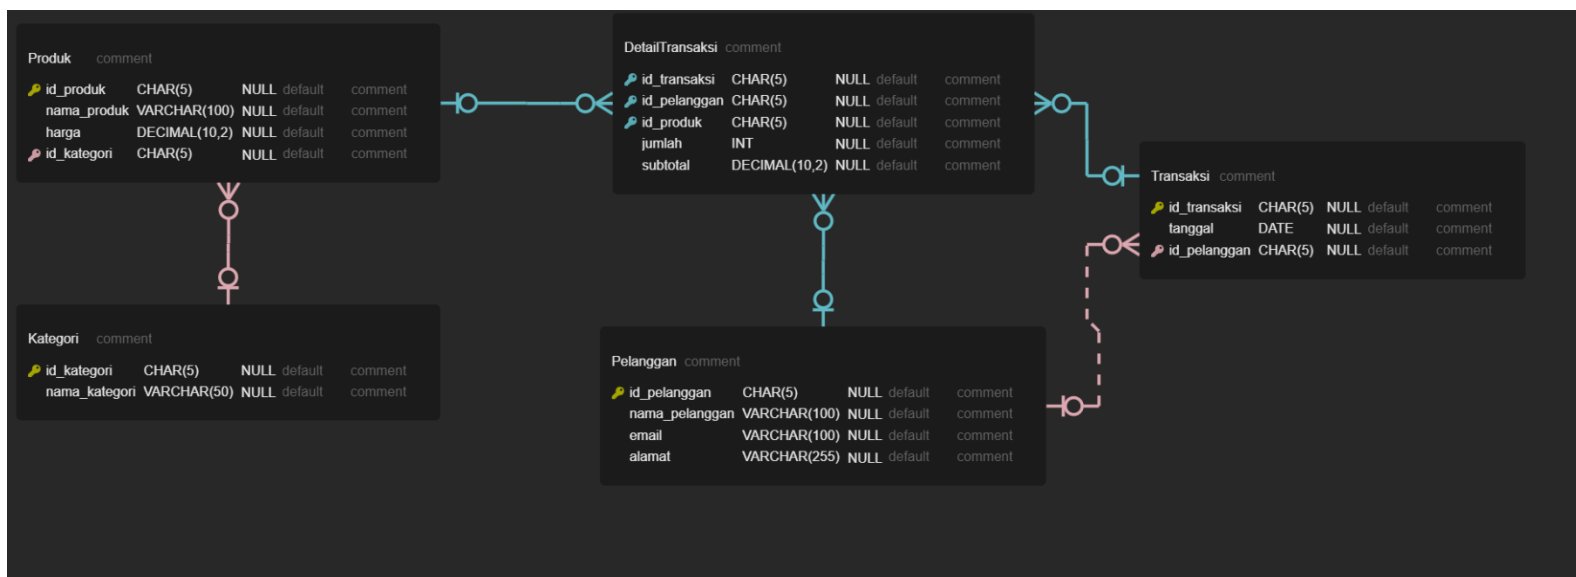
Produk comment

| | | | | |
|---|---|---|---|---|
| id_produk | CHAR(5) | NULL | default | comment |
| nama_produk | VARCHAR(100) | NULL | default | comment |
| harga | DECIMAL(10,2) | NULL | default | comment |
| id_kategori | CHAR(5) | NULL | default | comment |

DetailTransaksi comment

| | | | | |
|---|---|---|---|---|
| id_transaksi | CHAR(5) | NULL | default | comment |
| id_pelanggan | CHAR(5) | NULL | default | comment |
| id_produk | CHAR(5) | NULL | default | comment |
| jumlah | INT | NULL | default | comment |
| subtotal | DECIMAL(10,2) | NULL | default | comment |

Transaksi comment

| | | | | |
|---|---|---|---|---|
| id_transaksi | CHAR(5) | NULL | default | comment |
| tanggal | DATE | NULL | default | comment |
| id_pelanggan | CHAR(5) | NULL | default | comment |

Kategori comment

| | | | | |
|---|---|---|---|---|
| id_kategori | CHAR(5) | NULL | default | comment |
| nama_kategori | VARCHAR(50) | NULL | default | comment |

Pelanggan comment

| | | | | |
|---|---|---|---|---|
| id_pelanggan | CHAR(5) | NULL | default | comment |
| nama_pelanggan | VARCHAR(100) | NULL | default | comment |
| email | VARCHAR(100) | NULL | default | comment |
| alamat | VARCHAR(255) | NULL | default | comment |